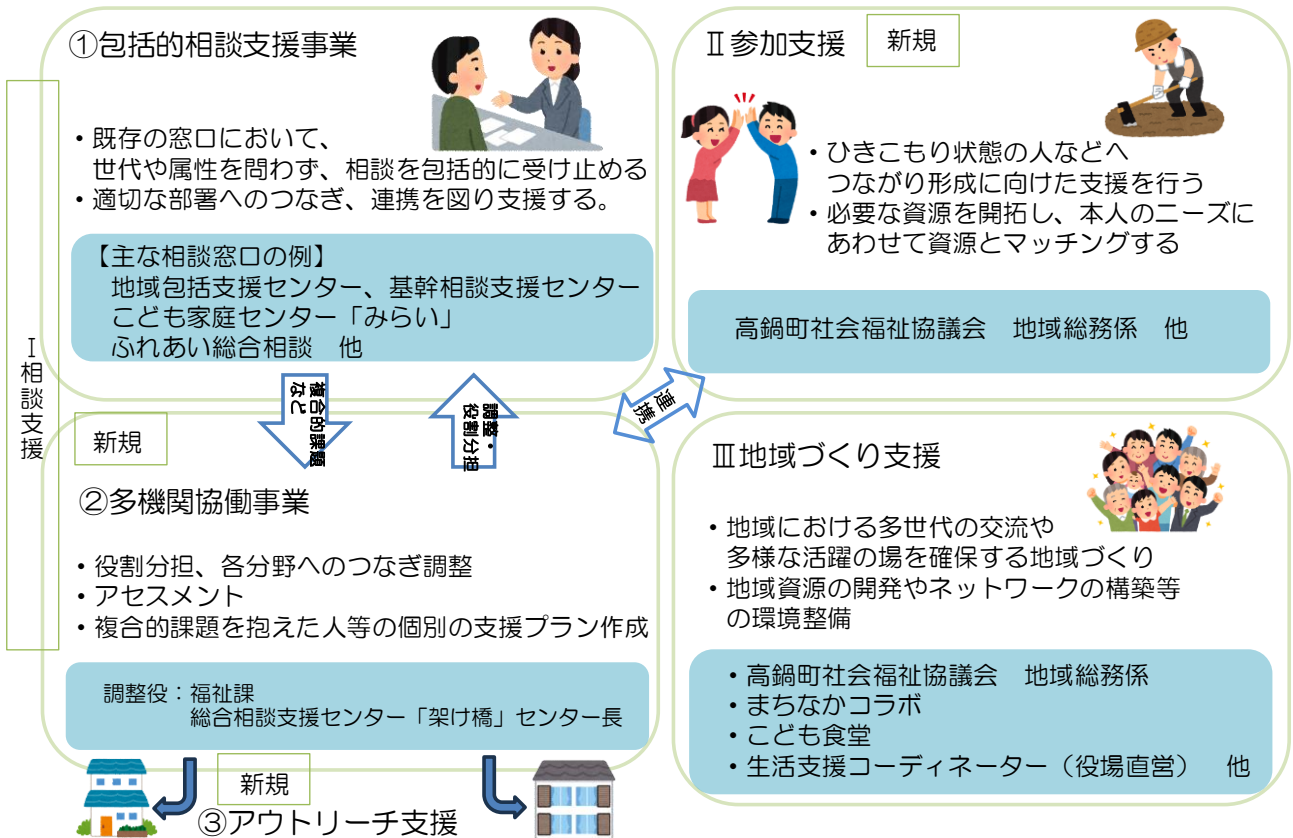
Ⅰ相談支援

①包括的相談支援事業

・既存の窓口において、世代や属性を問わず、相談を包括的に受け止める
・適切な部署へのつなぎ、連携を図り支援する。

【主な相談窓口の例】
地域包括支援センター、基幹相談支援センター
こども家庭センター「みらい」
ふれあい総合相談　他

複合的課題など

調整・役割分担

連携

新規

②多機関協働事業

・役割分担、各分野へのつなぎ調整
・アセスメント
・複合的課題を抱えた人等の個別の支援プラン作成

調整役：福祉課
総合相談支援センター「架け橋」センター長

新規

③アウトリーチ支援

Ⅱ参加支援　新規

・ひきこもり状態の人などへつながり形成に向けた支援を行う
・必要な資源を開拓し、本人のニーズにあわせて資源とマッチングする

高鍋町社会福祉協議会　地域総務係　他

Ⅲ地域づくり支援

・地域における多世代の交流や多様な活躍の場を確保する地域づくり
・地域資源の開発やネットワークの構築等の環境整備

・高鍋町社会福祉協議会　地域総務係
・まちなかコラボ
・こども食堂
・生活支援コーディネーター（役場直営）　他